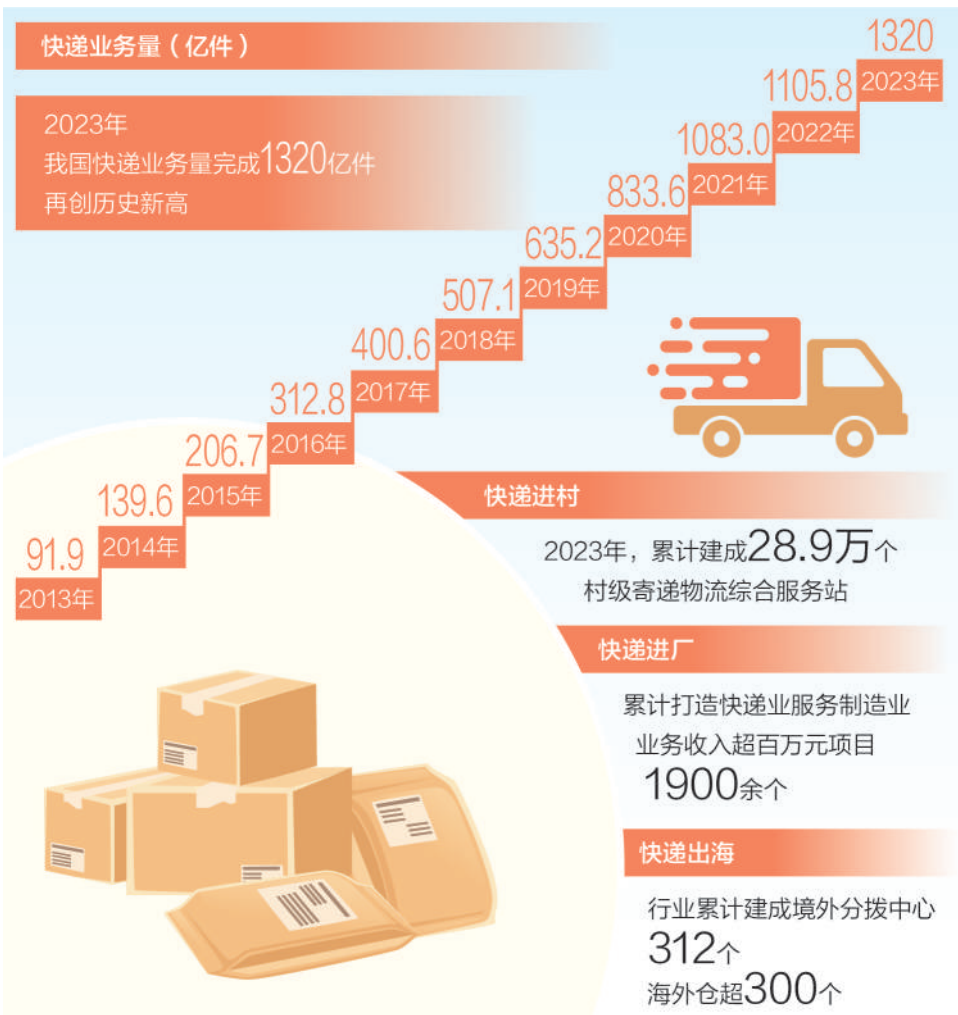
快递业务量（亿件）

2023年
我国快递业务量完成1320亿件
再创历史新高

1320
2023年
1105.8
2022年
1083.0
2021年
833.6
2020年
635.2
2019年
507.1
2018年
400.6
2017年
312.8
2016年
206.7
2015年
139.6
2014年
91.9
2013年

快递进村

2023年，累计建成28.9万个
村级寄递物流综合服务站

快递进厂

累计打造快递业服务制造业
业务收入超百万元项目
1900余个

快递出海

行业累计建成境外分拨中心
312个
海外仓超300个